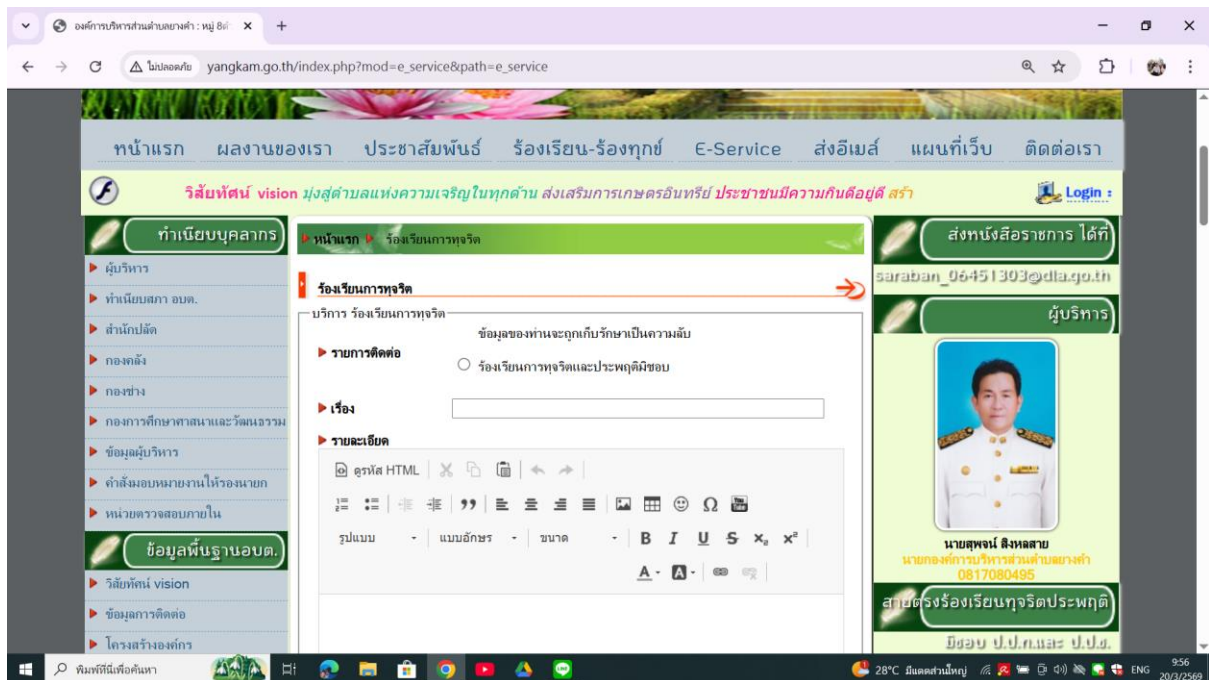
องค์การบริหารส่วนตำบลยางคำ : หมู่ 8ต่ ×
+
ไม่ปลอดภัย yangkam.go.th/index.php?mod=e_service&path=e_service

หน้าแรก ผลงานของเรา ประชาสัมพันธ์ ร้องเรียน-ร้องทุกข์ E-Service ส่งอีเมล์ แผนที่เว็บ ติดต่อเรา

วิสัยทัศน์ vision มุ่งสู่ตำบลแห่งความเจริญในทุกด้าน ส่งเสริมการเกษตรอินทรีย์ ประชาชนมีความกินดีอยู่ดี สร้า
Login :

ทำเนียบบุคลากร
ผู้บริหาร
ทำเนียบสภา อบต.
สำนักปลัด
กองคลัง
กองช่าง
กองการศึกษาศาสนาและวัฒนธรรม
ข้อมูลผู้บริหาร
คำสั่งมอบหมายงานให้รองนายก
หน่วยตรวจสอบภายใน
ข้อมูลพื้นฐานอบต.
วิสัยทัศน์ vision
ข้อมูลการติดต่อ
โครงสร้างองค์กร

หน้าแรก ร้องเรียนการทุจริต
ร้องเรียนการทุจริต
บริการ ร้องเรียนการทุจริต
ข้อมูลของท่านจะถูกเก็บรักษาเป็นความลับ
รายการติดต่อ
ร้องเรียนการทุจริตและประพฤติมิชอบ
เรื่อง
รายละเอียด
ดูรหัส HTML
รูปแบบ แบบอักษร ขนาด

ส่งหนังสือราชการ ได้ที่
saraban_06451303@dla.go.th
ผู้บริหาร
นายสุพจน์ สิงหลสาย
นายกองค์การบริหารส่วนตำบลยางคำ
0817080495
สายตรงร้องเรียนทุจริตประพฤติ
มิชอบ ป.ป.ท.และ ป.ป.ช.

พิมพ์ที่นี่เพื่อค้นหา
28°C มีแดดส่วนใหญ่ ENG 9:56 20/3/2569